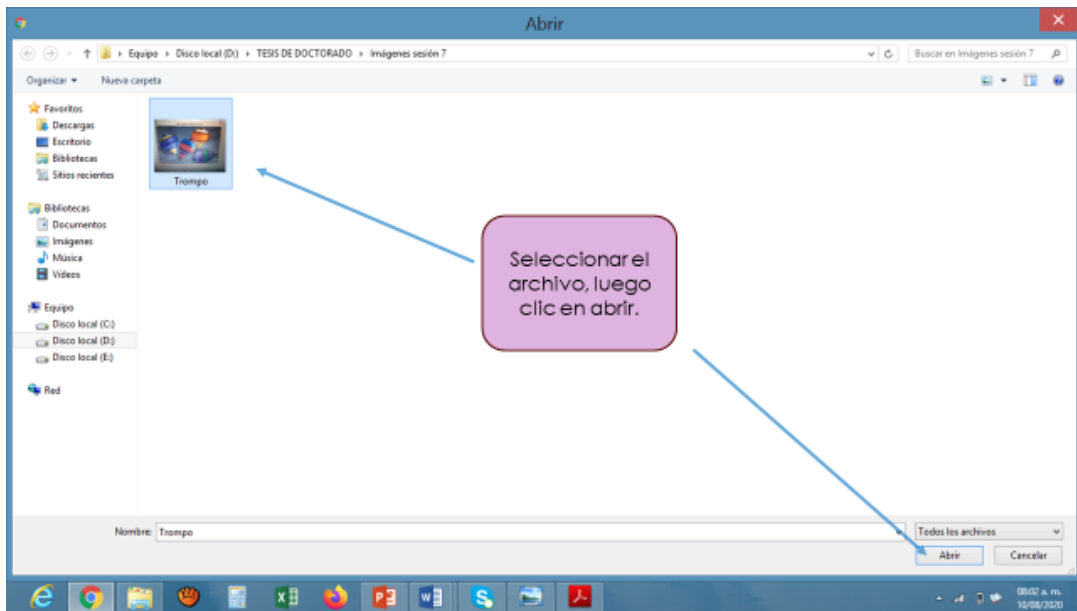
Abrir

Equipo ▸ Disco local (D:) ▸ TESIS DE DOCTORADO ▸ Imágenes sesión 7

Buscar en Imágenes sesión 7

Organizar ▾ Nueva carpeta

Favoritos
Descargas
Escritorio
Bibliotecas
Sitios recientes

Bibliotecas
Documentos
Imágenes
Música
Vídeos

Equipo
Disco local (C:)
Disco local (D:)
Disco local (E:)

Red

Trompo

Seleccionar el archivo, luego clic en abrir.

Nombre: Trompo

Todos los archivos

Abrir

Cancelar

08:02 a. m.
10/08/2020